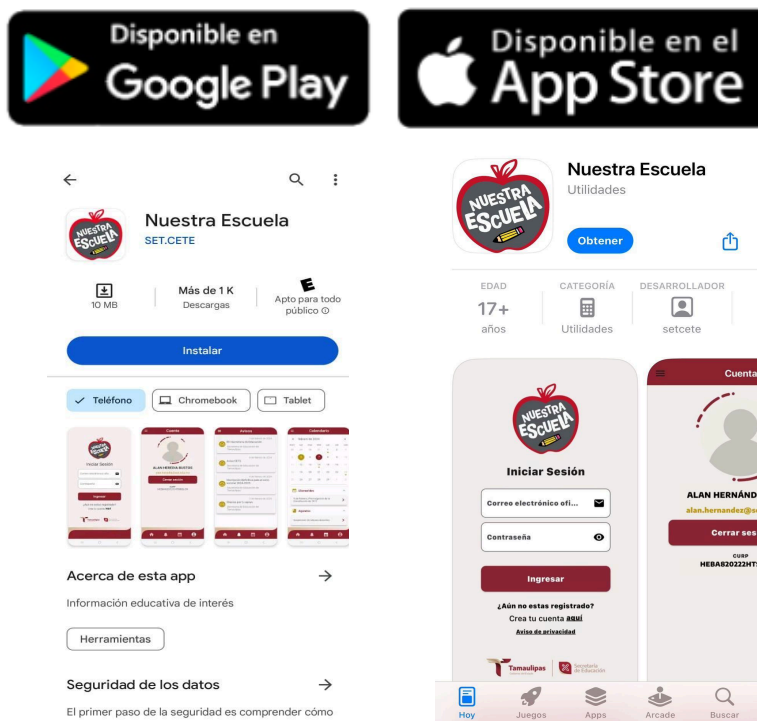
Disponible en
Google Play

Disponible en el
App Store

NUESTRA ESCUELA

Nuestra Escuela
SET.CETE

10 MB

Más de 1 K
Descargas

E
Apto para todo público ⓘ

Instalar

Teléfono
Chromebook
Tablet

Acerca de esta app
Información educativa de interés

Herramientas

Seguridad de los datos
El primer paso de la seguridad es comprender cómo

Nuestra Escuela
Utilidades

Obtener

EDAD
17+
años

CATEGORÍA
Utilidades

DESARROLLADOR
setcete

NUESTRA ESCUELA

Iniciar Sesión

Correo electrónico ofi...

Contraseña

Ingresar

¿Aún no estas registrado?
Crea tu cuenta AQUÍ
Aviso de privacidad

Tamaulipas
Secretaría de Educación

Cuenta

ALAN HERNÁND
alan.hernandez@
Cerrar ses
CURP
HEBA820222HT

Hoy
Juegos
Apps
Arcade
Buscar